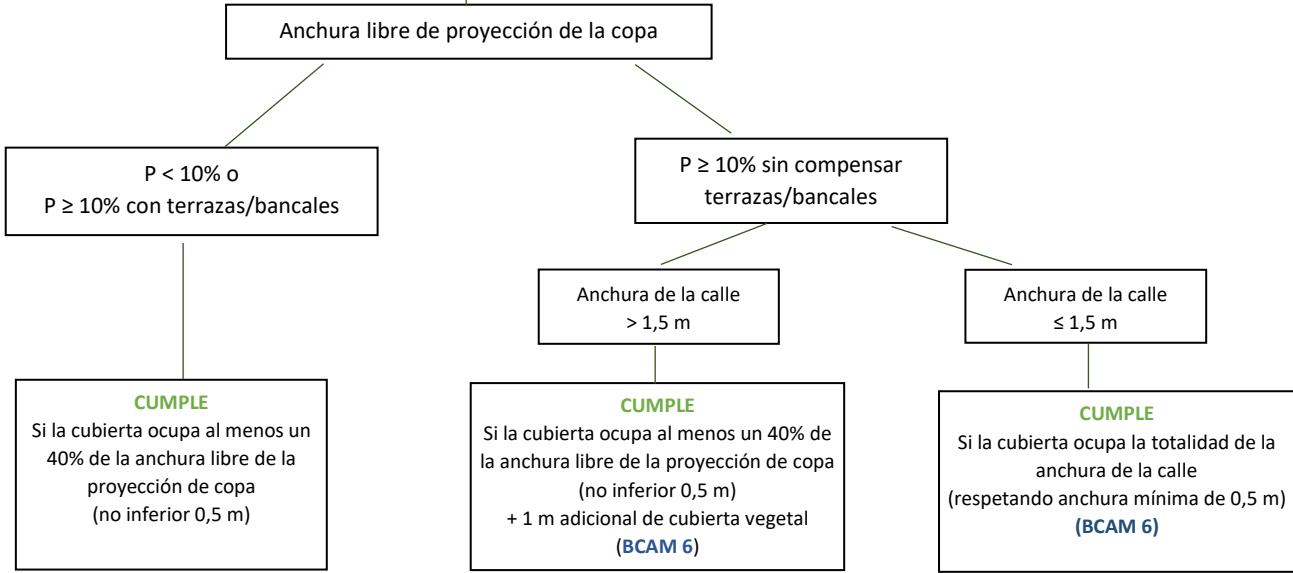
Anchura libre de proyección de la copa

P < 10% o
P ≥ 10% con terrazas/bancales

P ≥ 10% sin compensar terrazas/bancales

Anchura de la calle
> 1,5 m

Anchura de la calle
≤ 1,5 m

CUMPLE
Si la cubierta ocupa al menos un 40% de la anchura libre de la proyección de copa
(no inferior 0,5 m)

CUMPLE
Si la cubierta ocupa al menos un 40% de la anchura libre de la proyección de copa
(no inferior 0,5 m)
+ 1 m adicional de cubierta vegetal
(BCAM 6)

CUMPLE
Si la cubierta ocupa la totalidad de la anchura de la calle
(respetando anchura mínima de 0,5 m)
(BCAM 6)